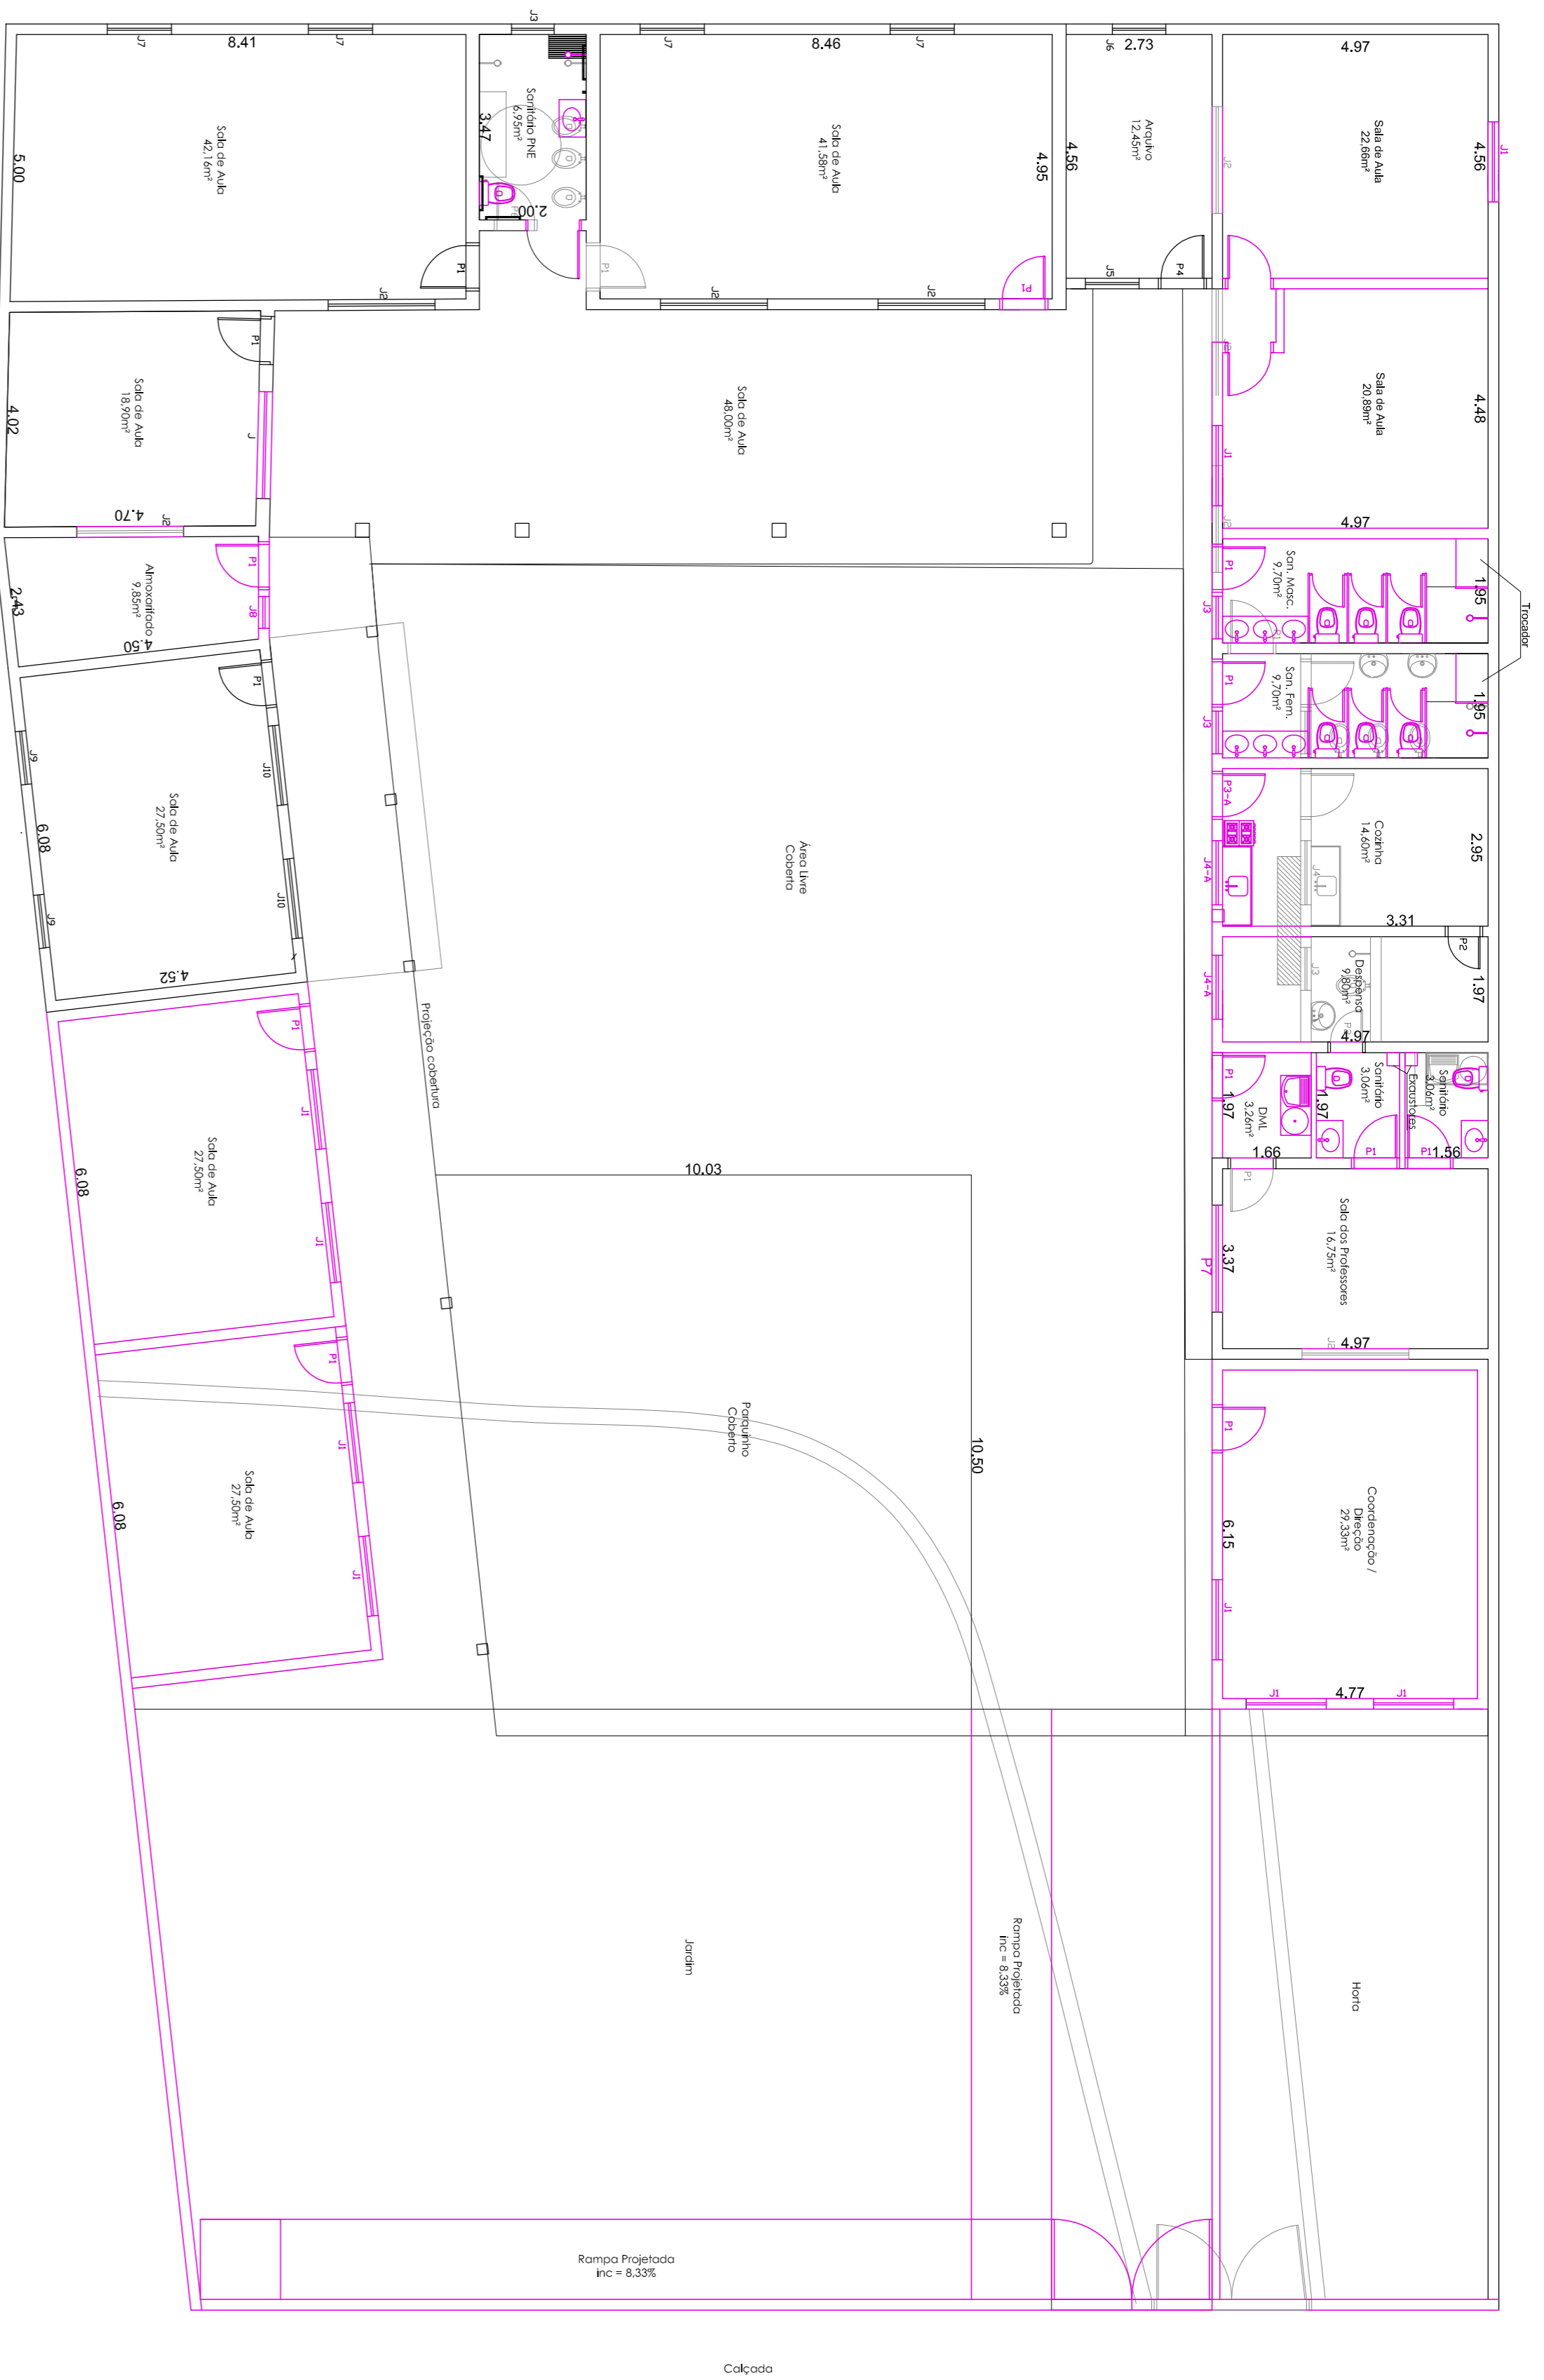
J3
J7
8.41
J7
J7
8.46
J7
J6
2.73
4.97

Sala de Aula
42,16m²
5.00

Sanitário PNE
6,95m²
3.47
2.00

Sala de Aula
41,58m²
4.95

Arquivo
12,45m²
4.56

Sala de Aula
22,66m²
4.56
J1

P1
J2
P1
J2
J2
P1
J5
P4

Sala de Aula
18,90m²
4.02
P1
J
4.70
J2

Sala de Aula
48,00m²

Sala de Aula
20,89m²
4.48
J1
4.97

Almoxarifado
9,85m²
2.43
P1
J8
4.50

San. Masc.
9,70m²
P1
J3
1.95
Trocador

San. Fem.
9,70m²
P1
J3
1.95

P1
J9
6.08
Sala de Aula
27,50m²
J10
J10
J9
4.52

Área Livre
Coberta

P3-A
Cozinha
14,60m²
2.95
J4-A
3.31

Despensa
9,80m²
P2
1.97
J4-A
4.97

Projeção cobertura

P1
J1
Sala de Aula
27,50m²
6.08
J1

P1
1.97
DML
3,26m²
1.97
Sanitário
3,06m²
Exaustores
Sanitário
3,06m²
P1
P1
1.66
1.56

10.03

P1
Sala dos Professores
16,75m²
3.37
P7
4.97

P1
J1
Sala de Aula
27,50m²
6.08
J1

Parquinho
Coberto

10.50

P1
Coordenação /
Direção
29,33m²
6.15
J1
J1
4.77
J1

Jardim

Rampa Projetada
inc = 8,33%

Horta

Rampa Projetada
inc = 8,33%

Calçada